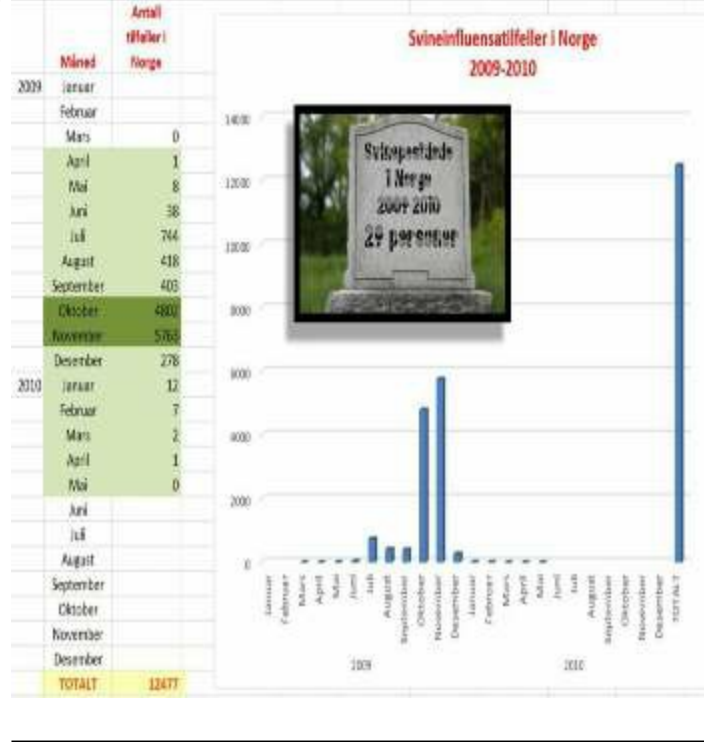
|  | Måned | Antall tilfeller i Norge |
|---|---|---|
| 2009 | Januar |  |
|  | Februar |  |
|  | Mars | 0 |
|  | April | 1 |
|  | Mai | 8 |
|  | Juni | 38 |
|  | Juli | 744 |
|  | August | 418 |
|  | September | 403 |
|  | Oktober | 4802 |
|  | November | 5763 |
|  | Desember | 278 |
| 2010 | Januar | 12 |
|  | Februar | 7 |
|  | Mars | 2 |
|  | April | 1 |
|  | Mai | 0 |
|  | Juni |  |
|  | Juli |  |
|  | August |  |
|  | September |  |
|  | Oktober |  |
|  | November |  |
|  | Desember |  |
|  | TOTALT | 12477 |

Svineinfluensatilfeller i Norge
2009-2010

Svinepestdøde i Norge 2009-2010 29 personer

14000
12000
10000
8000
6000
4000
2000
0

Januar Februar Mars April Mai Juni Juli August September Oktober November Desember Januar Februar Mars April Mai Juni Juli August September Oktober November Desember TOTALT

2009 2010